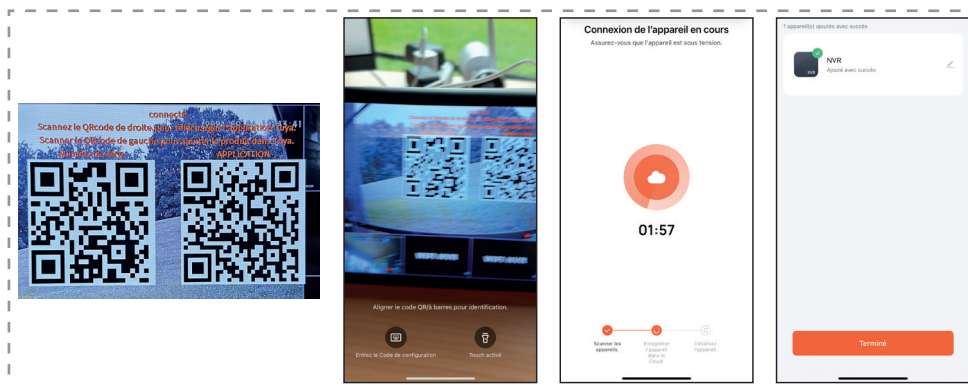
connecté
Scannez le QRcode de droite pour télécharger l'application Tuya.
Scannez le QRcode de gauche pour ajouter le produit dans Tuya.
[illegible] APPLICATION

Aligner le code QR/à barres pour identification.
Entrez le Code de configuration
Touch activé

Connexion de l'appareil en cours
Assurez-vous que l'appareil est sous tension.
01:57
Scanner les appareils.
Enregistrer l'appareil dans le Cloud.
Initialiser l'appareil.

1 appareil(s) ajoutés avec succès
NVR
Ajouté avec succès
Terminé